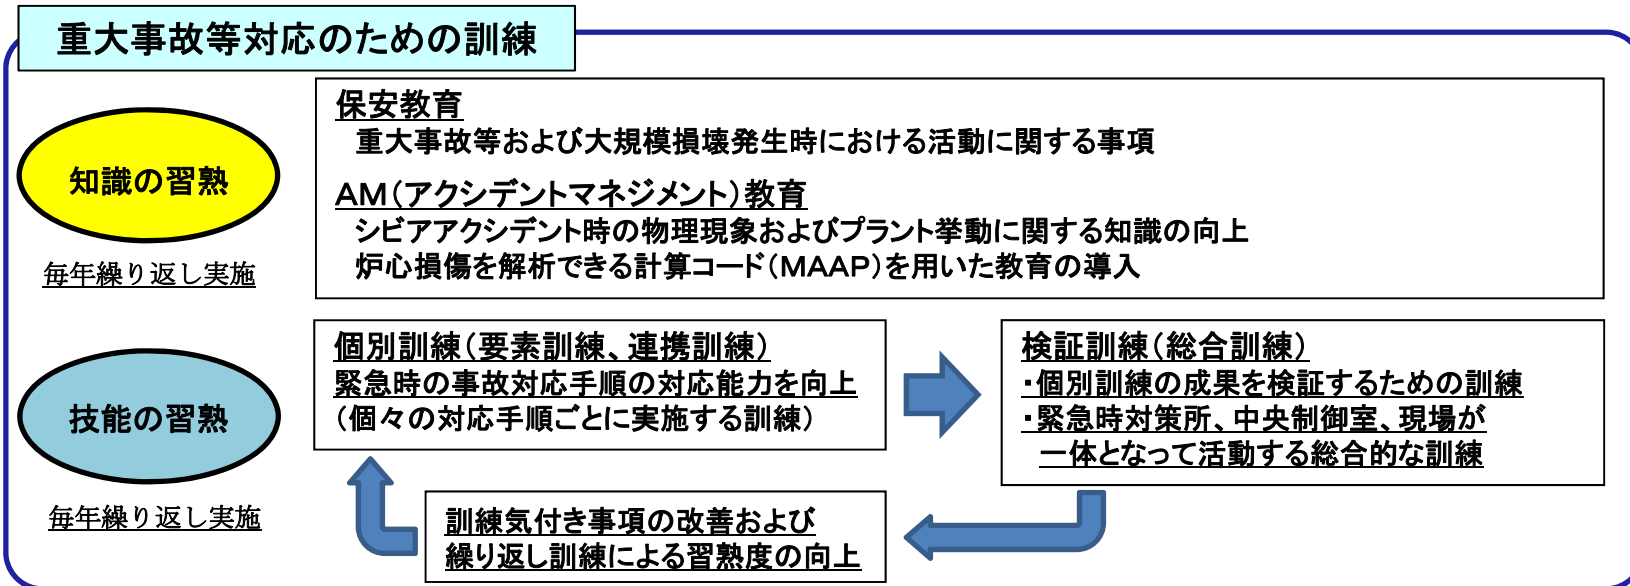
重大事故等対応のための訓練

知識の習熟

毎年繰り返し実施

保安教育
重大事故等および大規模損壊発生時における活動に関する事項

AM(アクシデントマネジメント)教育
シビアアクシデント時の物理現象およびプラント挙動に関する知識の向上
炉心損傷を解析できる計算コード(MAAP)を用いた教育の導入

技能の習熟

毎年繰り返し実施

個別訓練(要素訓練、連携訓練)
緊急時の事故対応手順の対応能力を向上
(個々の対応手順ごとに実施する訓練)

検証訓練(総合訓練)
・個別訓練の成果を検証するための訓練
・緊急時対策所、中央制御室、現場が
一体となって活動する総合的な訓練

訓練気付き事項の改善および
繰り返し訓練による習熟度の向上